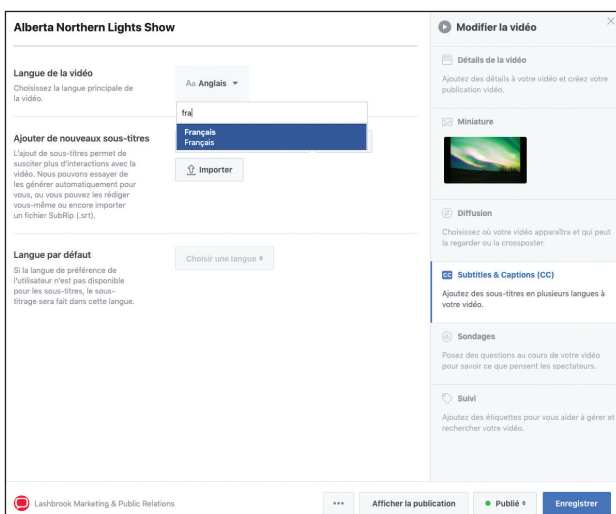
Alberta Northern Lights Show

Langue de la vidéo
Choisissez la langue principale de la vidéo.

Aa Anglais ▾

fra

Français
Français

Ajouter de nouveaux sous-titres
L'ajout de sous-titres permet de susciter plus d'interactions avec la vidéo. Nous pouvons essayer de les générer automatiquement pour vous, ou vous pouvez les rédiger vous-même ou encore importer un fichier SubRip (.srt).

Importer

Langue par défaut
Si la langue de préférence de l'utilisateur n'est pas disponible pour les sous-titres, le sous-titrage sera fait dans cette langue.

Choisir une langue

Modifier la vidéo

Détails de la vidéo
Ajoutez des détails à votre vidéo et créez votre publication vidéo.

Miniature

Diffusion
Choisissez où votre vidéo apparaîtra et qui peut la regarder ou la crossposter.

CC Subtitles & Captions (CC)
Ajoutez des sous-titres en plusieurs langues à votre vidéo.

Sondages
Posez des questions au cours de votre vidéo pour savoir ce que pensent les spectateurs.

Suivi
Ajoutez des étiquettes pour vous aider à gérer et rechercher votre vidéo.

Lashbrook Marketing & Public Relations

...

Afficher la publication

Publié

Enregistrer